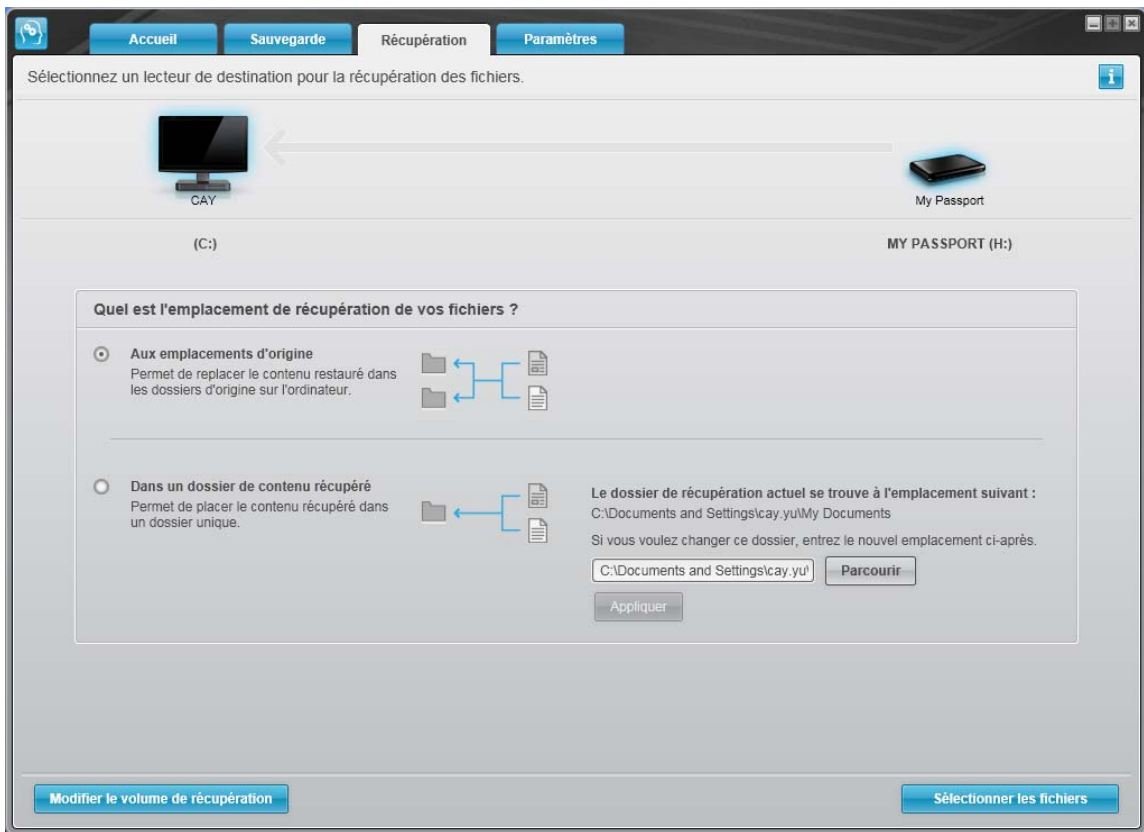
Accueil Sauvegarde Récupération Paramètres

Sélectionnez un lecteur de destination pour la récupération des fichiers.

i

CAY

My Passport

(C:)

MY PASSPORT (H:)

Quel est l'emplacement de récupération de vos fichiers ?

Aux emplacements d'origine
Permet de replacer le contenu restauré dans les dossiers d'origine sur l'ordinateur.

Dans un dossier de contenu récupéré
Permet de placer le contenu récupéré dans un dossier unique.

Le dossier de récupération actuel se trouve à l'emplacement suivant :
C:\Documents and Settings\cay.yu\My Documents

Si vous voulez changer ce dossier, entrez le nouvel emplacement ci-après.

C:\Documents and Settings\cay.yu\

Parcourir

Appliquer

Modifier le volume de récupération

Sélectionner les fichiers